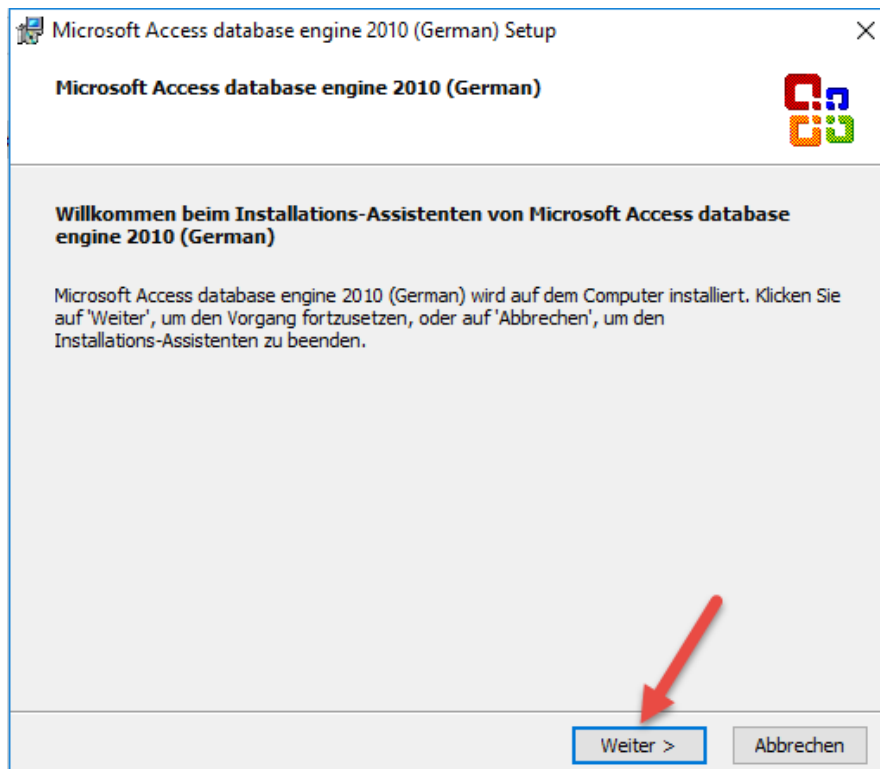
Microsoft Access database engine 2010 (German) Setup

Microsoft Access database engine 2010 (German)

Willkommen beim Installations-Assistenten von Microsoft Access database engine 2010 (German)

Microsoft Access database engine 2010 (German) wird auf dem Computer installiert. Klicken Sie auf 'Weiter', um den Vorgang fortzusetzen, oder auf 'Abbrechen', um den Installations-Assistenten zu beenden.

Weiter >

Abbrechen